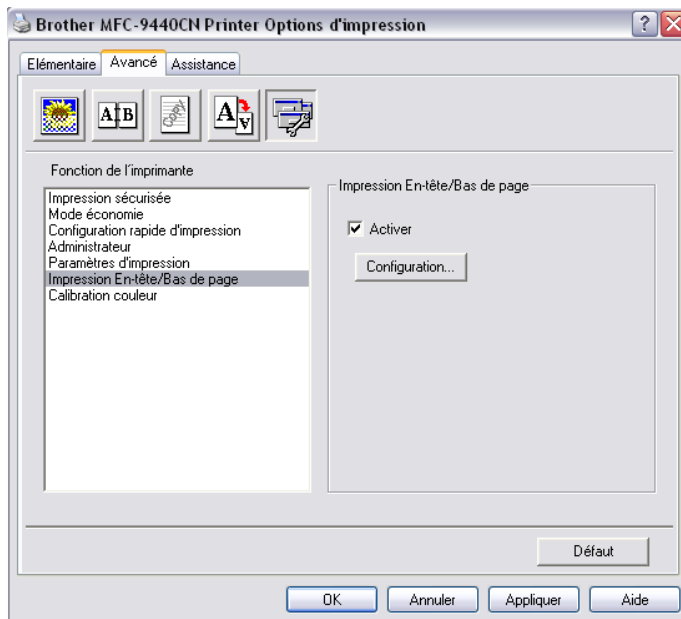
Brother MFC-9440CN Printer Options d'impression

Elémentaire | Avancé | Assistance

AB

Copy

A

Fonction de l'imprimante

Impression sécurisée
Mode économie
Configuration rapide d'impression
Administrateur
Paramètres d'impression
Impression En-tête/Bas de page
Calibration couleur

Impression En-tête/Bas de page

Activer

Configuration...

Défaut

OK | Annuler | Appliquer | Aide